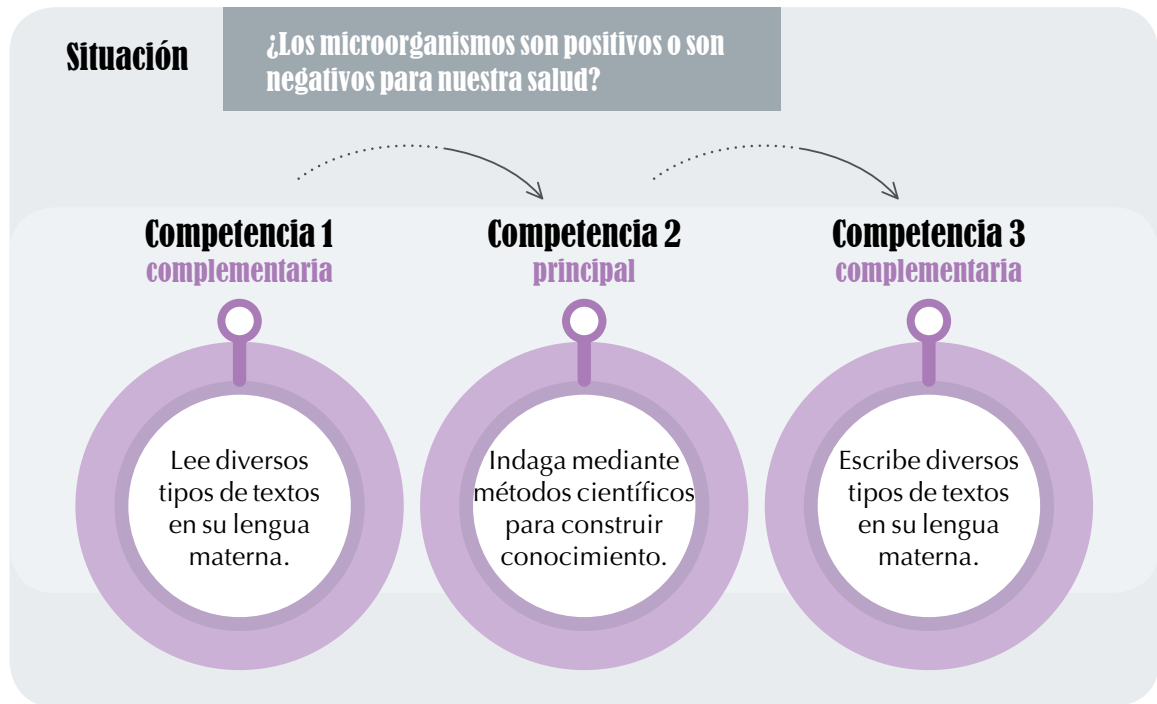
Situación

¿Los microorganismos son positivos o son negativos para nuestra salud?

Competencia 1
complementaria

Lee diversos tipos de textos en su lengua materna.

Competencia 2
principal

Indaga mediante métodos científicos para construir conocimiento.

Competencia 3
complementaria

Escribe diversos tipos de textos en su lengua materna.